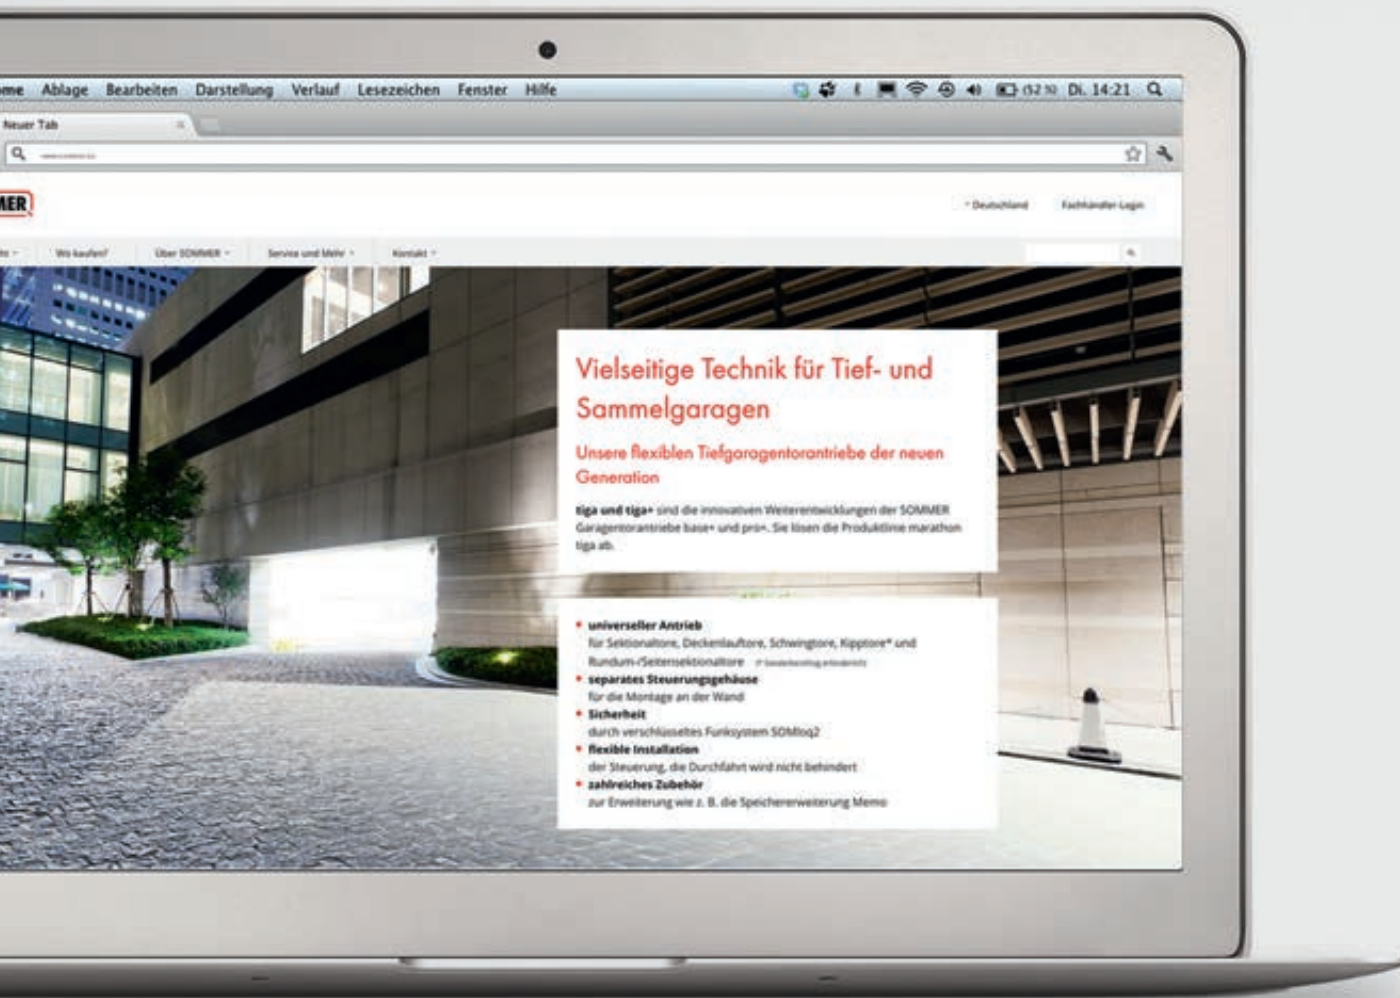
ome Ablage Bearbeiten Darstellung Verlauf Lesezeichen Fenster Hilfe

(52 %) Di. 14:21

Neuer Tab

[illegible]

MER

Deutschland Fachhändler-Login

Wo kaufen? Über SOMMER Service und Mehr Kontakt

Vielseitige Technik für Tief- und Sammelgaragen

Unsere flexiblen Tiefgaragentorantriebe der neuen Generation

tiga und tiga+ sind die innovativen Weiterentwicklungen der SOMMER Garagentorantriebe base+ und pro+. Sie lösen die Produktlinie marathon tiga ab.

- universeller Antrieb
für Sektionaltore, Deckenlauftore, Schwingtore, Kipptore* und Rundum-/Seitensektionaltore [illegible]
- separates Steuerungsgehäuse
für die Montage an der Wand
- Sicherheit
durch verschlüsseltes Funksystem SOMloq2
- flexible Installation
der Steuerung, die Durchfahrt wird nicht behindert
- zahlreiches Zubehör
zur Erweiterung wie z. B. die Speichererweiterung Memo